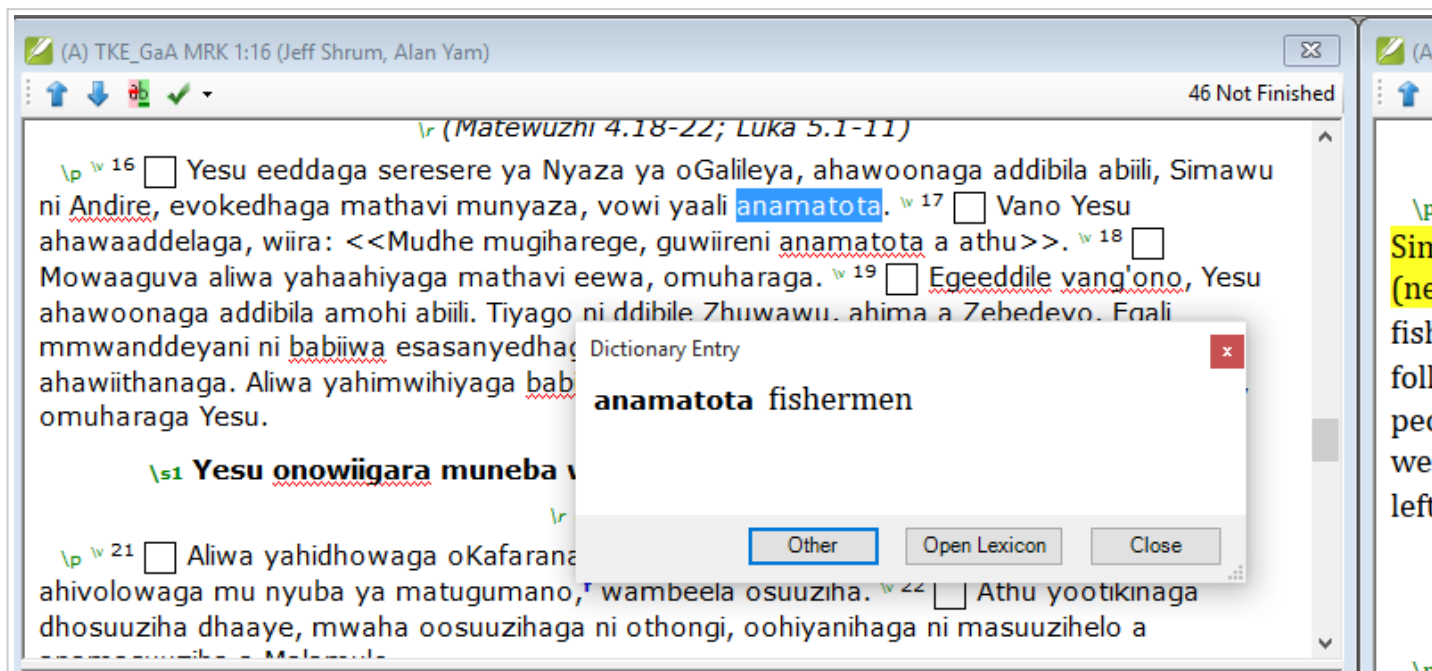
(A) TKE_GaA MRK 1:16 (Jeff Shrum, Alan Yam)

46 Not Finished

\r (Matewuzhi 4.18-22; Luka 5.1-11)

\p \v 16 Yesu eeddaga seresere ya Nyaza ya oGalileya, ahawoonaga addibila abiili, Simawu ni Andire, evokedhaga mathavi munyaza, vowi yaali anamatota. \v 17 Vano Yesu ahawaaddelaga, wiira: <<Mudhe mugiharege, guwiireni anamatota a athu>>. \v 18 Mowaaguva aliwa yahaahiyaga mathavi eewa, omuharaga. \v 19 Egeeddile vang'ono, Yesu ahawoonaga addibila amohi abiili. Tiyago ni ddibile Zhuwawu, ahima a Zebedeyo. Egali mmwanddeyani ni babiiwa esasanyedhag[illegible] ahawiithanaga. Aliwa yahimwihiyaga babi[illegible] omuharaga Yesu.

\s1 Yesu onowiigara muneba v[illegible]

\r

\p \v 21 Aliwa yahidhowaga oKafarana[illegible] ahivolowaga mu nyuba ya matugumano, wambeela osuuziha. \v 22 Athu yootikinaga dhosuuziha dhaaye, mwaha oosuuzihaga ni othongi, oohiyanihaga ni masuuzihelo a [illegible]

Dictionary Entry

anamatota fishermen

Other

Open Lexicon

Close

\p

Sim

(ne

fish

foll

peo

we

left